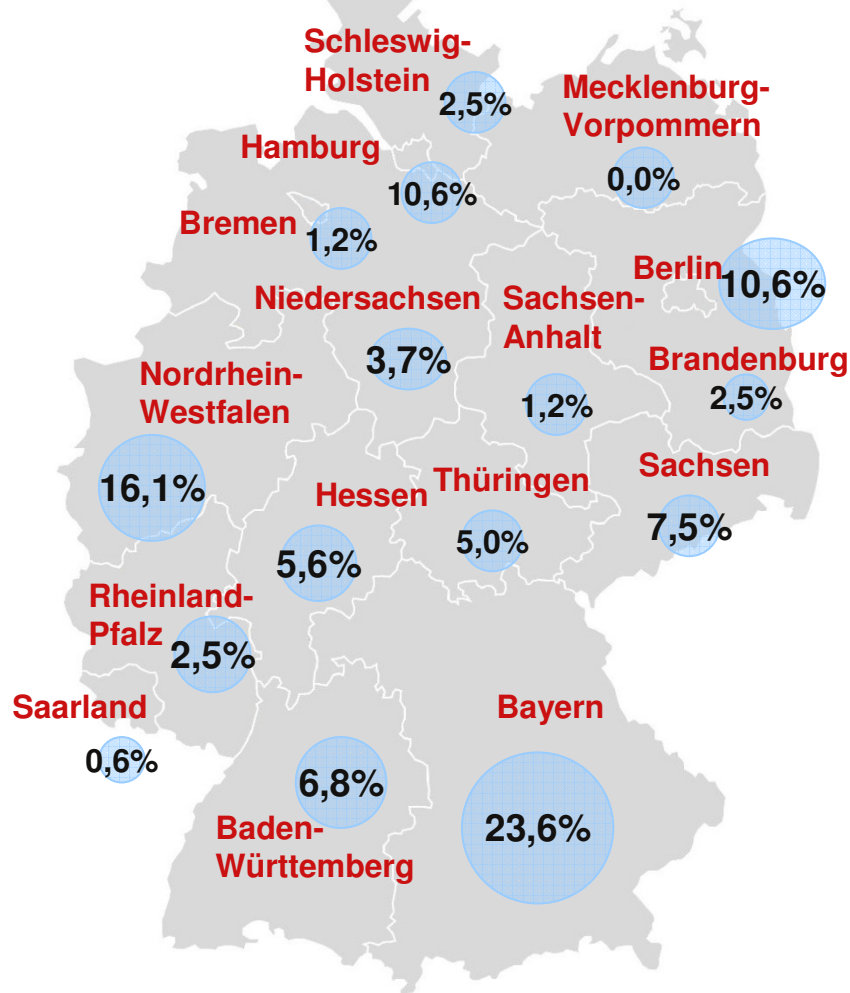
Schleswig-Holstein
2,5%

Mecklenburg-Vorpommern
0,0%

Hamburg
10,6%

Bremen
1,2%

Berlin
10,6%

Niedersachsen
3,7%

Sachsen-Anhalt
1,2%

Brandenburg
2,5%

Nordrhein-Westfalen
16,1%

Hessen
5,6%

Thüringen
5,0%

Sachsen
7,5%

Rheinland-Pfalz
2,5%

Saarland
0,6%

Bayern
23,6%

6,8%
Baden-Württemberg